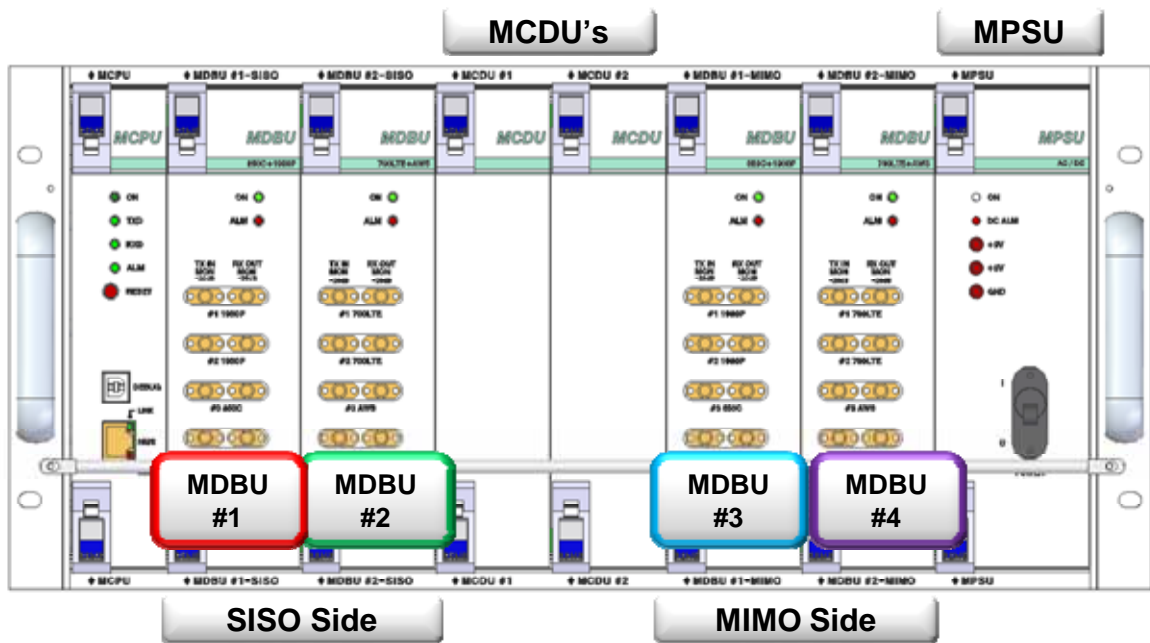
MCDU's

MPSU

♦ MCPU ♦ MDBU #1-SISO ♦ MDBU #2-SISO ♦ MCDU #1 ♦ MCDU #2 ♦ MDBU #1-MIMO ♦ MDBU #2-MIMO ♦ MPSU

MCPU

MDBU
850C+1900P

MDBU
700LTE+AWS

MCDU

MCDU

MDBU
850C+1900P

MDBU
700LTE+AWS

MPSU
AC / DC

ON
TXD
RXD
ALM
RESET

ON
ALM
TX IN MON
RX OUT MON
#1 1900P
#2 1900P
#3 850C

ON
ALM
TX IN MON
RX OUT MON
#1 700LTE
#2 700LTE
#3 AWS

ON
ALM
TX IN MON
RX OUT MON
#1 1900P
#2 1900P
#3 850C

ON
ALM
TX IN MON
RX OUT MON
#1 700LTE
#2 700LTE
#3 AWS

ON
DC ALM
+5V
+6V
GND

DEBUG
LINK

MDBU #1

MDBU #2

MDBU #3

MDBU #4

♦ MCPU ♦ MDBU #1-SISO ♦ MDBU #2-SISO ♦ MCDU #1 ♦ MCDU #2 ♦ MDBU #1-MIMO ♦ MDBU #2-MIMO ♦ MPSU

SISO Side

MIMO Side